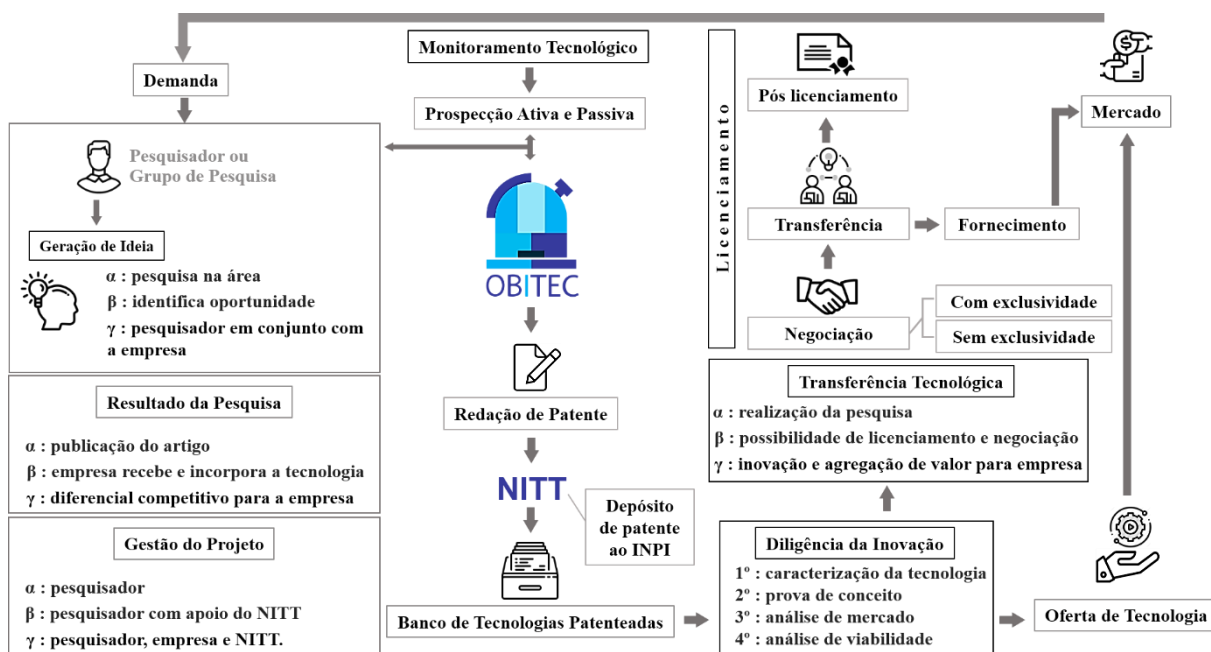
Demanda

Pesquisador ou Grupo de Pesquisa

Geração de Ideia

α : pesquisa na área
β : identifica oportunidade
γ : pesquisador em conjunto com a empresa

Resultado da Pesquisa

α : publicação do artigo
β : empresa recebe e incorpora a tecnologia
γ : diferencial competitivo para a empresa

Gestão do Projeto

α : pesquisador
β : pesquisador com apoio do NITT
γ : pesquisador, empresa e NITT.

Monitoramento Tecnológico

Prospecção Ativa e Passiva

OBITEC

Redação de Patente

NITT

Depósito de patente ao INPI

Banco de Tecnologias Patenteadas

Licenciamento

Pós licenciamento

Transferência

Fornecimento

Mercado

Negociação

Com exclusividade

Sem exclusividade

Transferência Tecnológica

α : realização da pesquisa
β : possibilidade de licenciamento e negociação
γ : inovação e agregação de valor para empresa

Diligência da Inovação

1º : caracterização da tecnologia
2º : prova de conceito
3º : análise de mercado
4º : análise de viabilidade

Oferta de Tecnologia